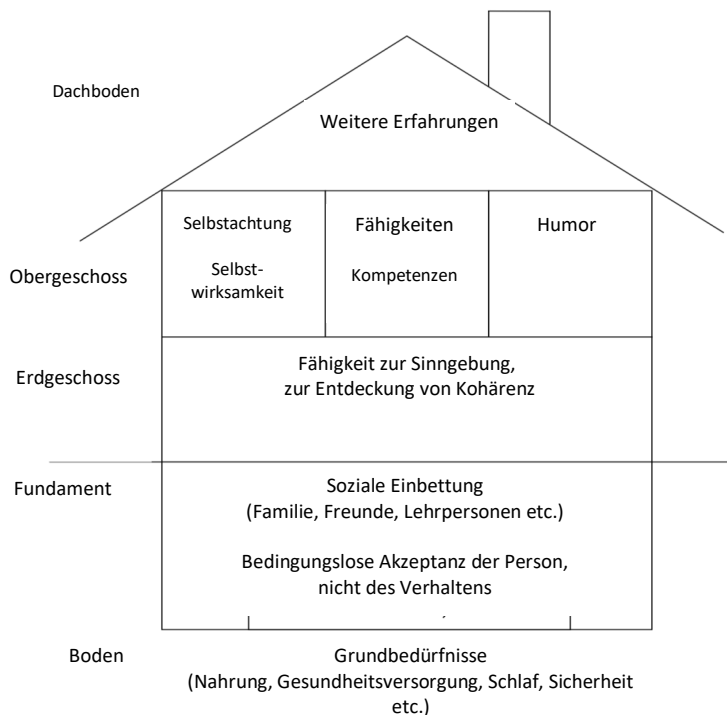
Dachboden

Weitere Erfahrungen

Obergeschoss

Selbstachtung

Selbstwirksamkeit

Fähigkeiten

Kompetenzen

Humor

Erdgeschoss

Fähigkeit zur Sinngebung, zur Entdeckung von Kohärenz

Fundament

Soziale Einbettung (Familie, Freunde, Lehrpersonen etc.)

Bedingungslose Akzeptanz der Person, nicht des Verhaltens

Boden

Grundbedürfnisse (Nahrung, Gesundheitsversorgung, Schlaf, Sicherheit etc.)